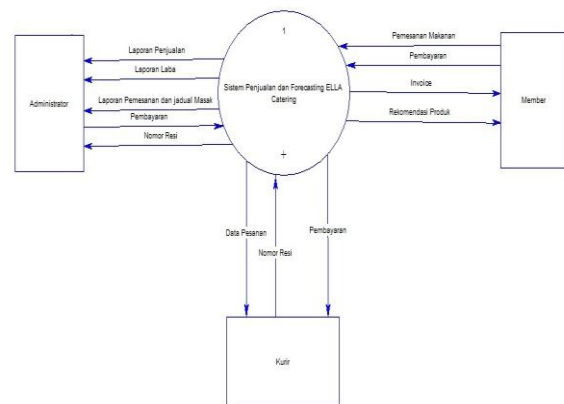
Administrator

Laporan Penjualan

Laporan Laba

Laporan Pemesanan dan jadual Masak

Pembayaran

Nomor Resi

1

Sistem Penjualan dan Forecasting ELLA Catering

+

Pemesanan Makanan

Pembayaran

Invoice

Rekomendasi Produk

Member

Data Pesanan

Nomor Resi

Pembayaran

Kurir